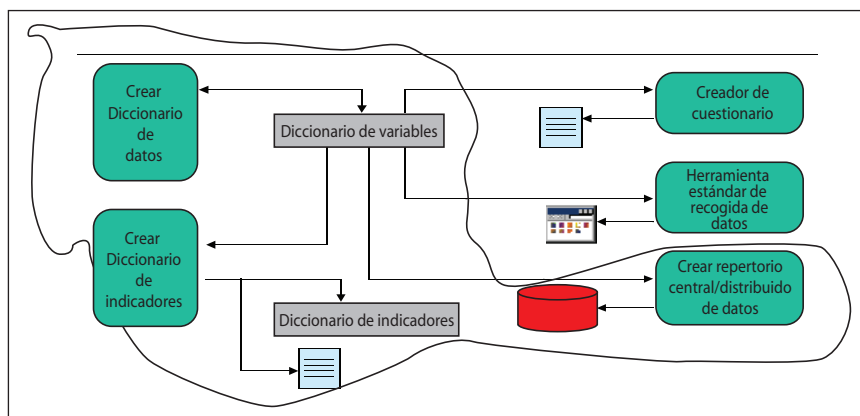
Crear Diccionario de datos

Diccionario de variables

Creador de cuestionario

Herramienta estándar de recogida de datos

Crear Diccionario de indicadores

Crear repertorio central/distribuido de datos

Diccionario de indicadores